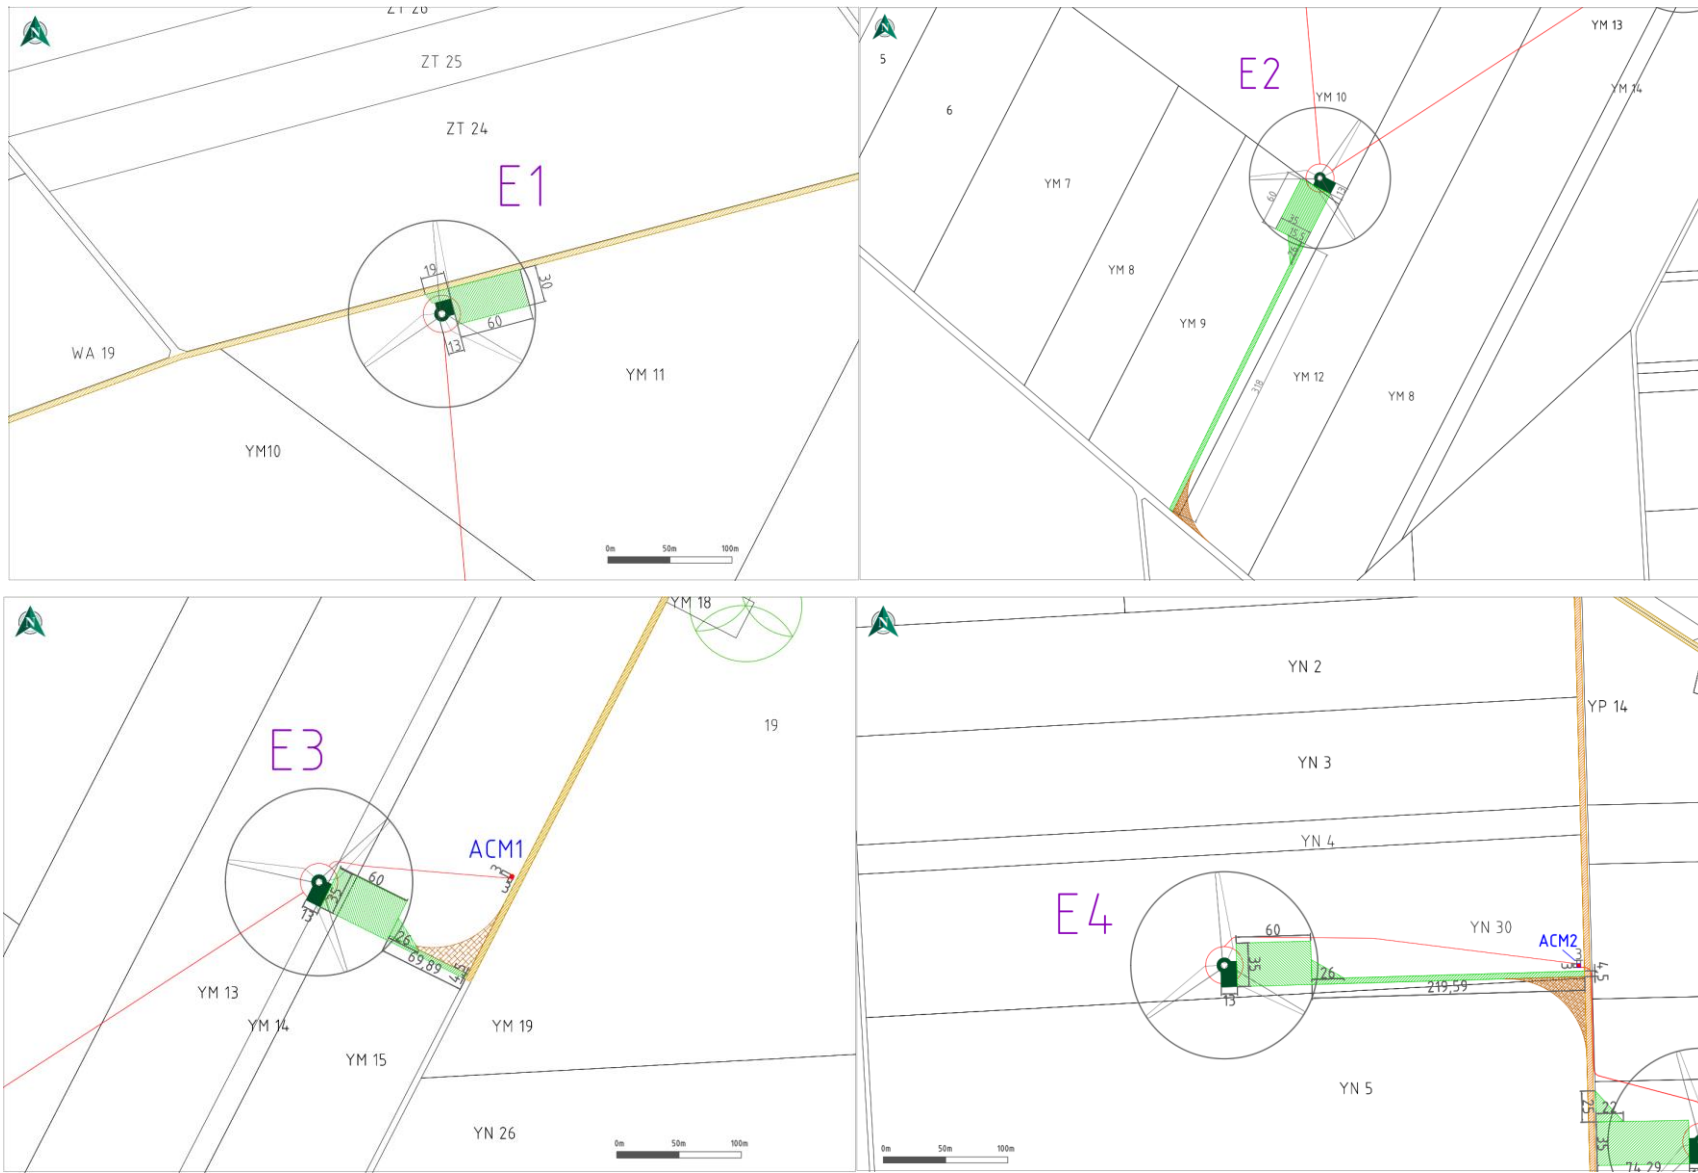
N
ZT 26
ZT 25
ZT 24
E1
19
30
60
13
WA 19
YM 11
YM10
0m 50m 100m

N
5
6
E2
YM 10
YM 13
YM 14
YM 7
60
35
15,5
13
YM 8
YM 9
318
YM 12
YM 8

N
YM 18
19
E3
ACM1
60
35
13
26
69,89
3
3
YM 13
YM 14
YM 15
YM 19
YN 26
0m 50m 100m

N
YN 2
YP 14
YN 3
YN 4
E4
60
YN 30
ACM2
35
26
13
219,59
4,5
3
YN 5
25
22
35
74,29
0m 50m 100m